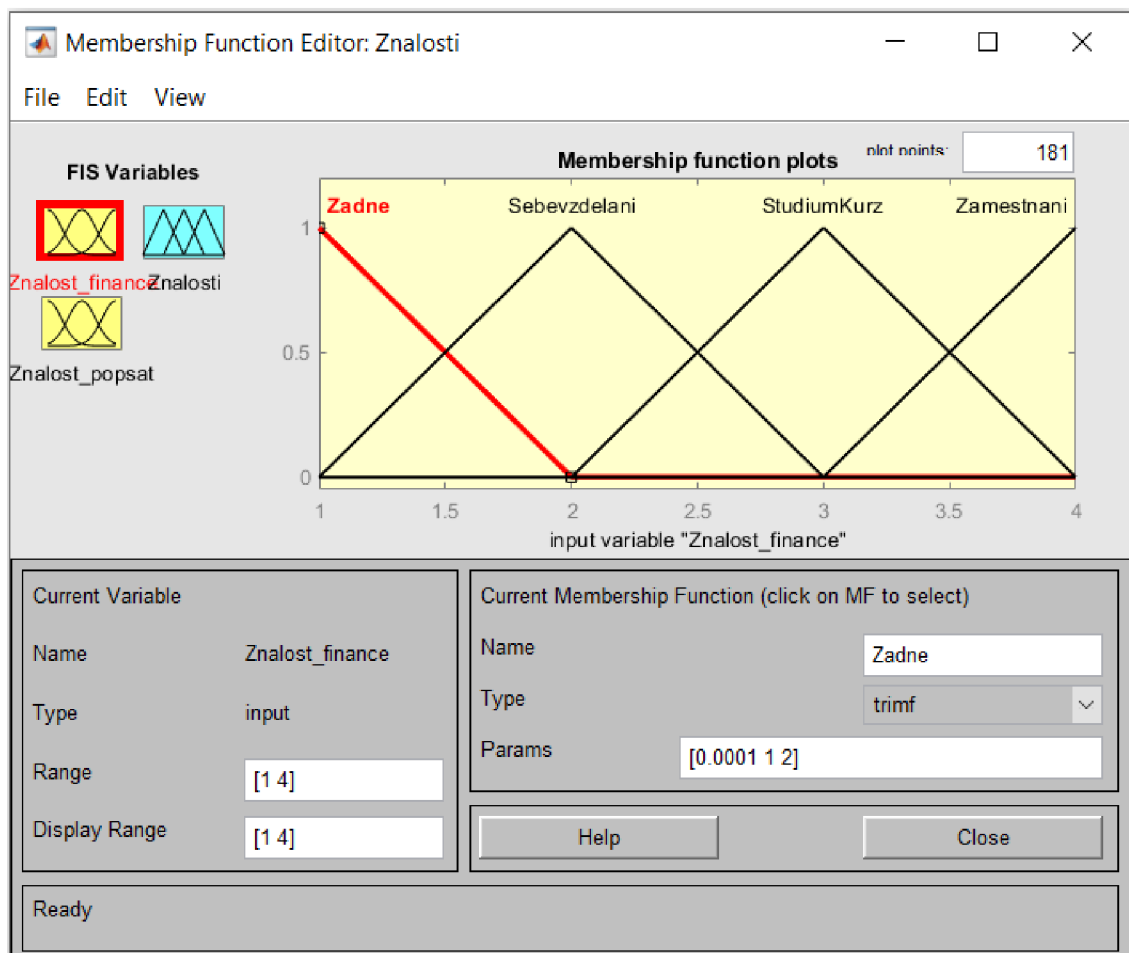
Membership Function Editor: Znalosti

File Edit View

FIS Variables

Znalost_finance Znalosti

Znalost_popsat

Membership function plots

plot points: 181

Zadne Sebevzdelani StudiumKurz Zamestnani

1

0.5

0

1 1.5 2 2.5 3 3.5 4

input variable "Znalost_finance"

Current Variable

Name Znalost_finance

Type input

Range [1 4]

Display Range [1 4]

Current Membership Function (click on MF to select)

Name Zadne

Type trimf

Params [0.0001 1 2]

Help

Close

Ready